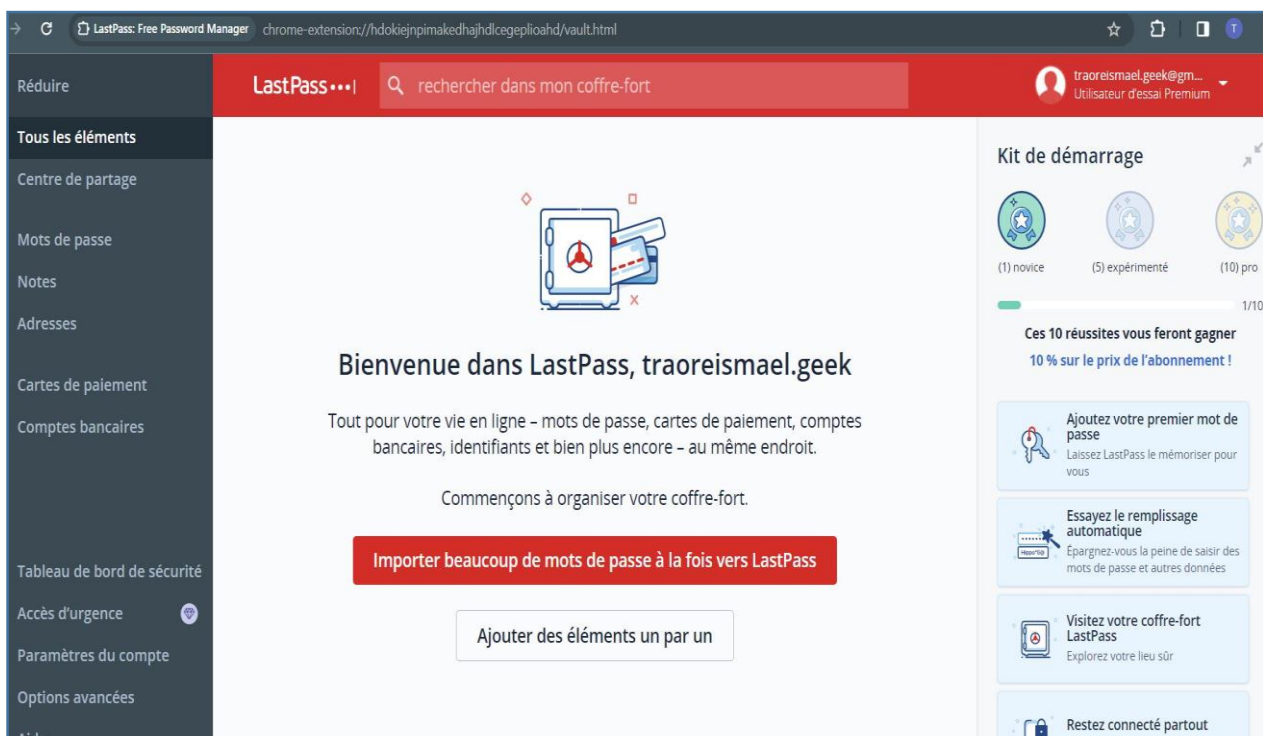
LastPass: Free Password Manager chrome-extension://hdokiejnpimakedhajhdlcegeplioahd/vault.html

T

Réduire

LastPass •••|

rechercher dans mon coffre-fort

traoreismael.geek@gm...
Utilisateur d'essai Premium

Tous les éléments
Centre de partage

Mots de passe
Notes
Adresses

Cartes de paiement
Comptes bancaires

Tableau de bord de sécurité
Accès d'urgence
Paramètres du compte
Options avancées

Bienvenue dans LastPass, traoreismael.geek

Tout pour votre vie en ligne – mots de passe, cartes de paiement, comptes bancaires, identifiants et bien plus encore – au même endroit.

Commençons à organiser votre coffre-fort.

Importer beaucoup de mots de passe à la fois vers LastPass

Ajouter des éléments un par un

Kit de démarrage

(1) novice
(5) expérimenté
(10) pro

1/10

Ces 10 réussites vous feront gagner
10 % sur le prix de l'abonnement !

Ajoutez votre premier mot de passe
Laissez LastPass le mémoriser pour vous

Essayez le remplissage automatique
Épargnez-vous la peine de saisir des mots de passe et autres données

Visitez votre coffre-fort LastPass
Explorez votre lieu sûr

Restez connecté partout